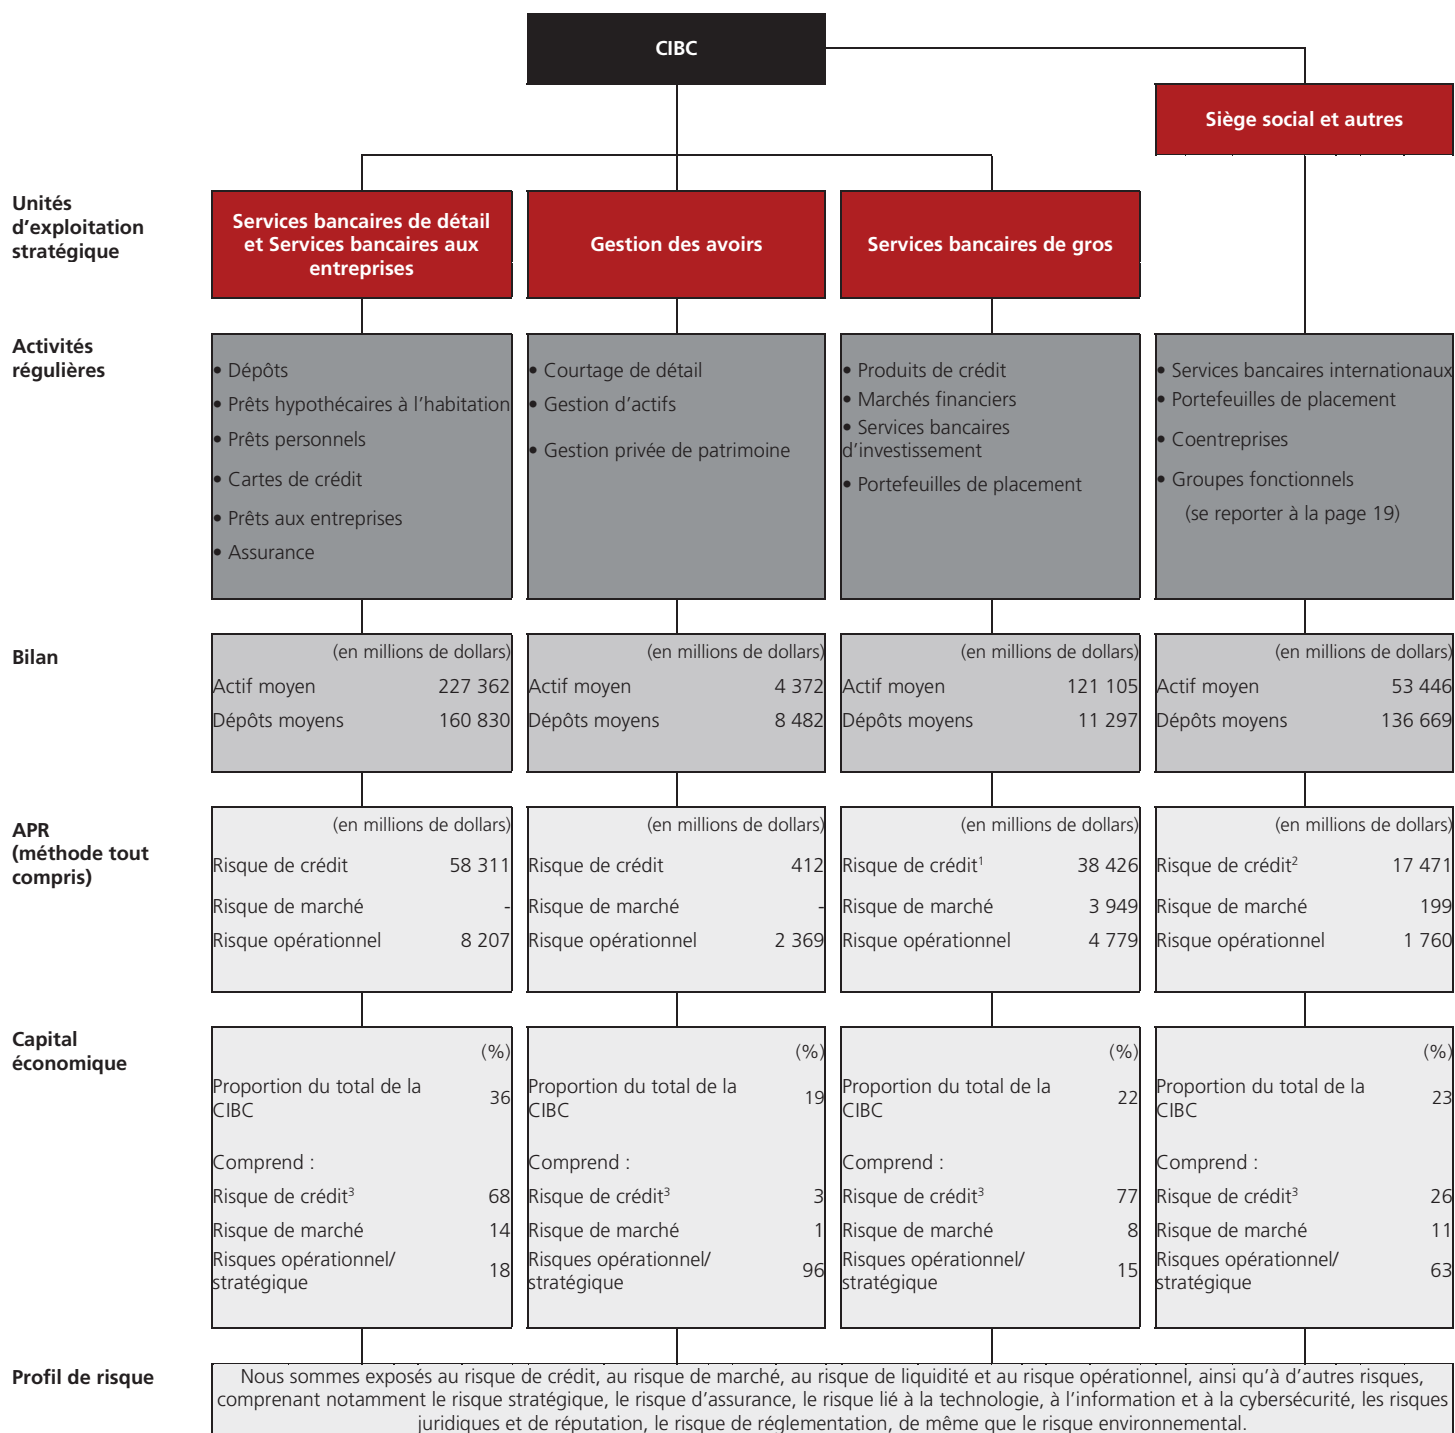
CIBC

Siège social et autres

Unités d’exploitation stratégique

Services bancaires de détail et Services bancaires aux entreprises

Gestion des avoirs

Services bancaires de gros

Activités régulières

• Dépôts
• Prêts hypothécaires à l’habitation
• Prêts personnels
• Cartes de crédit
• Prêts aux entreprises
• Assurance

• Courtage de détail
• Gestion d’actifs
• Gestion privée de patrimoine

• Produits de crédit
• Marchés financiers
• Services bancaires d’investissement
• Portefeuilles de placement

• Services bancaires internationaux
• Portefeuilles de placement
• Coentreprises
• Groupes fonctionnels (se reporter à la page 19)

Bilan

(en millions de dollars)
Actif moyen 227 362
Dépôts moyens 160 830

(en millions de dollars)
Actif moyen 4 372
Dépôts moyens 8 482

(en millions de dollars)
Actif moyen 121 105
Dépôts moyens 11 297

(en millions de dollars)
Actif moyen 53 446
Dépôts moyens 136 669

APR (méthode tout compris)

(en millions de dollars)
Risque de crédit 58 311
Risque de marché -
Risque opérationnel 8 207

(en millions de dollars)
Risque de crédit 412
Risque de marché -
Risque opérationnel 2 369

(en millions de dollars)
Risque de crédit$^1$ 38 426
Risque de marché 3 949
Risque opérationnel 4 779

(en millions de dollars)
Risque de crédit$^2$ 17 471
Risque de marché 199
Risque opérationnel 1 760

Capital économique

(%)
Proportion du total de la CIBC 36
Comprend :
Risque de crédit$^3$ 68
Risque de marché 14
Risques opérationnel/stratégique 18

(%)
Proportion du total de la CIBC 19
Comprend :
Risque de crédit$^3$ 3
Risque de marché 1
Risques opérationnel/stratégique 96

(%)
Proportion du total de la CIBC 22
Comprend :
Risque de crédit$^3$ 77
Risque de marché 8
Risques opérationnel/stratégique 15

(%)
Proportion du total de la CIBC 23
Comprend :
Risque de crédit$^3$ 26
Risque de marché 11
Risques opérationnel/stratégique 63

Profil de risque

Nous sommes exposés au risque de crédit, au risque de marché, au risque de liquidité et au risque opérationnel, ainsi qu’à d’autres risques, comprenant notamment le risque stratégique, le risque d’assurance, le risque lié à la technologie, à l’information et à la cybersécurité, les risques juridiques et de réputation, le risque de réglementation, de même que le risque environnemental.